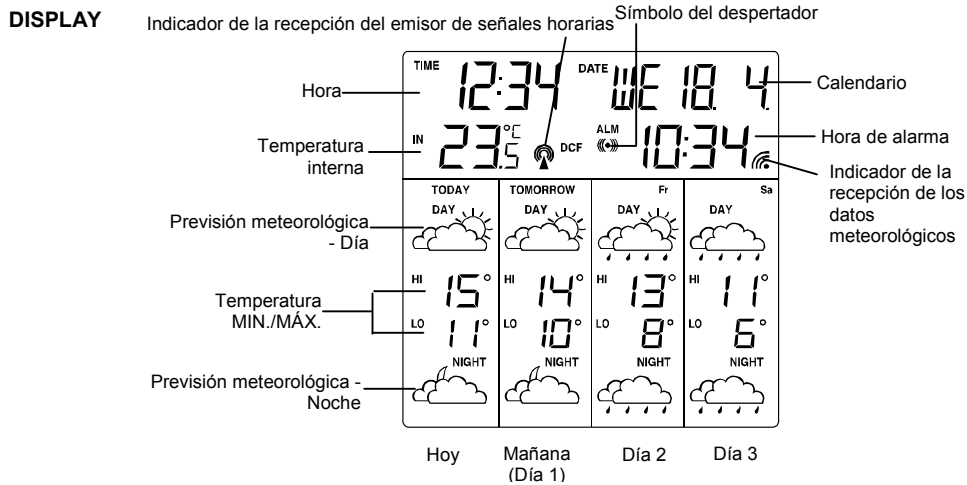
DISPLAY

Indicador de la recepción del emisor de señales horarias

Símbolo del despertador

Hora

TIME 12:34

DATE WE 18. 4.

Calendario

Temperatura interna

IN 23.5 °C

DCF

ALM

10:34

Hora de alarma

Indicador de la recepción de los datos meteorológicos

TODAY

TOMORROW

Fr

Sa

Previsión meteorológica - Día

DAY

DAY

DAY

DAY

Temperatura MIN./MÁX.

HI 15°

HI 14°

HI 13°

HI 11°

LO 11°

LO 10°

LO 8°

LO 6°

NIGHT

NIGHT

NIGHT

NIGHT

Previsión meteorológica - Noche

Hoy

Mañana (Día 1)

Día 2

Día 3